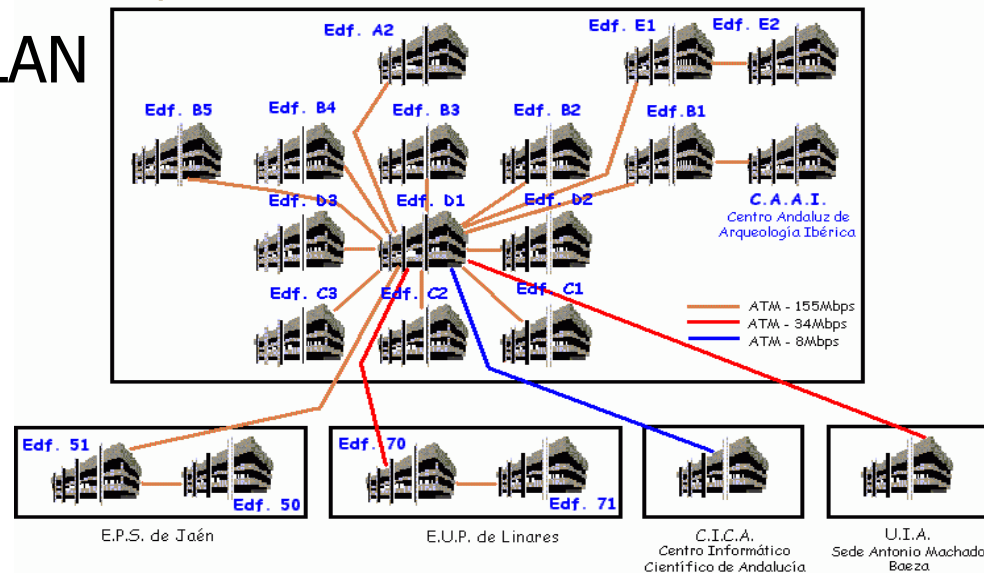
LAN

Edf. A2
Edf. E1
Edf. E2
Edf. B5
Edf. B4
Edf. B3
Edf. B2
Edf. B1
C.A.A.I.
Centro Andaluz de Arqueología Ibérica
Edf. D3
Edf. D1
Edf. D2
Edf. C3
Edf. C2
Edf. C1

ATM - 155Mbps
ATM - 34Mbps
ATM - 8Mbps

Edf. 51
Edf. 50
E.P.S. de Jaén

Edf. 70
Edf. 71
E.U.P. de Linares

C.I.C.A.
Centro Informático Científico de Andalucía

U.I.A.
Sede Antonio Machado
Baeza